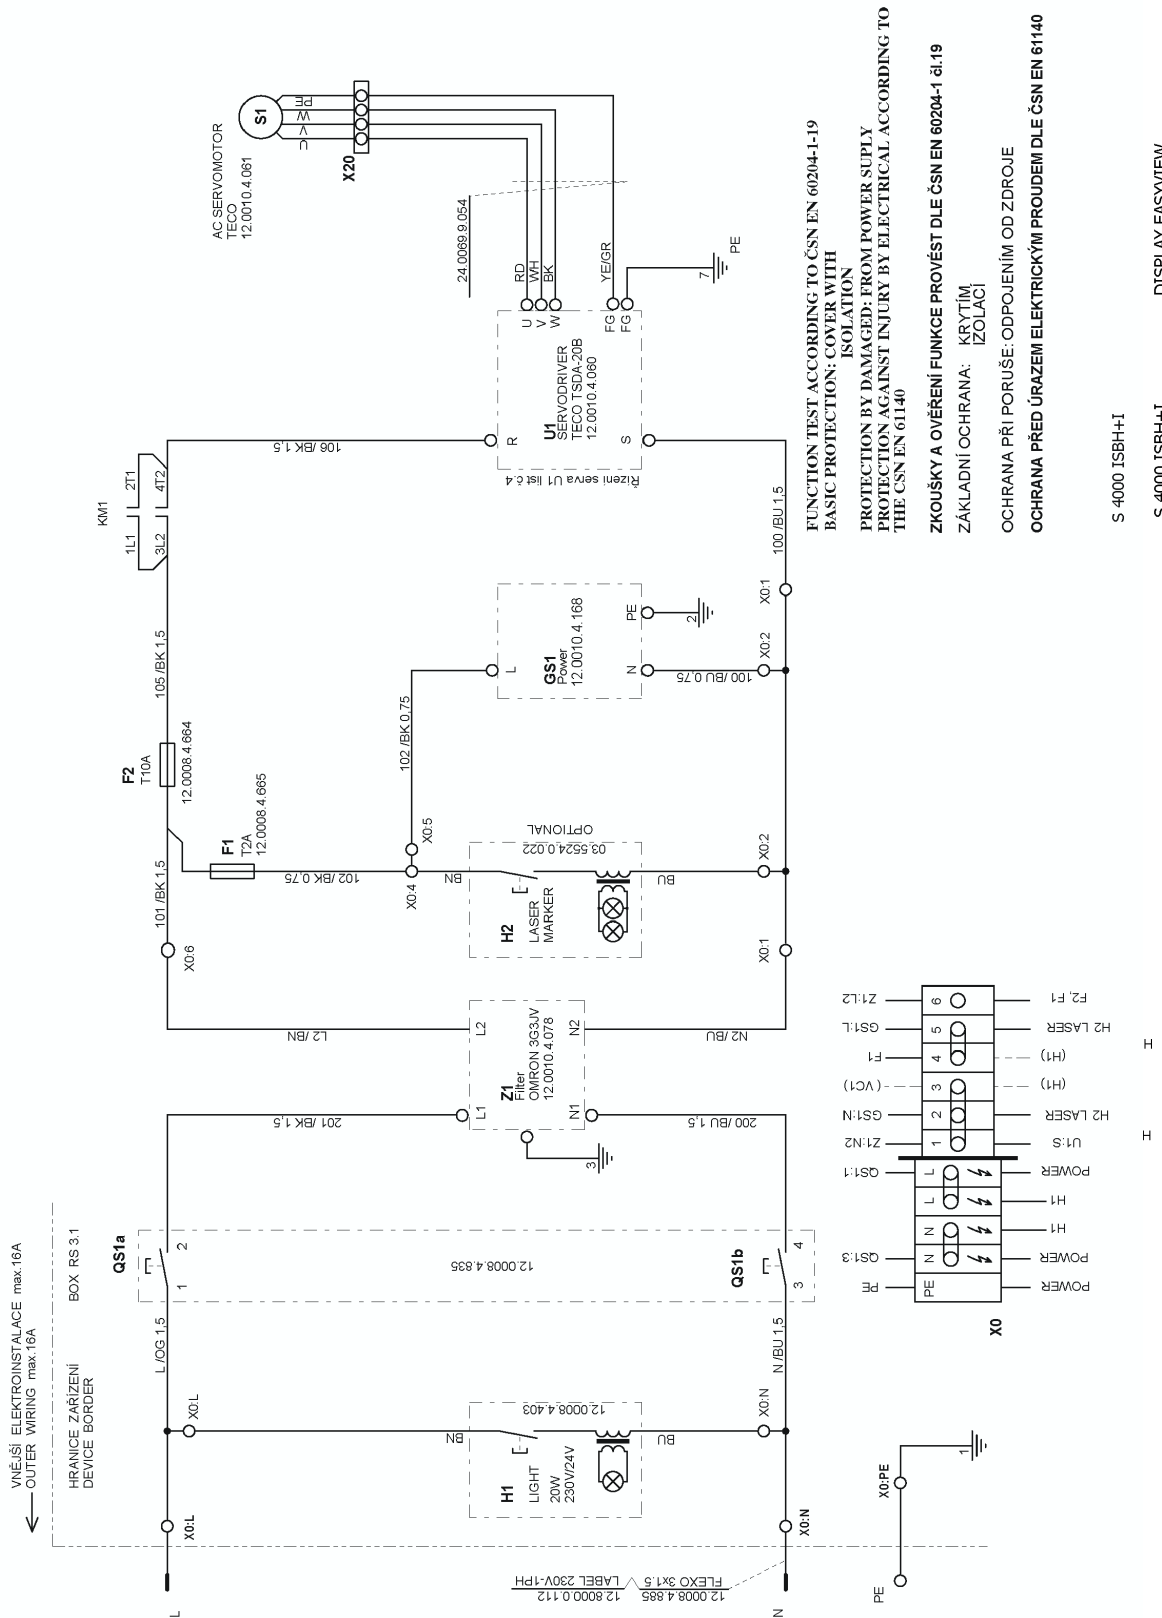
VNĚJŠÍ ELEKTROINSTALACE max.16A
OUTER WIRING max.16A

HRANICE ZAŘÍZENÍ
DEVICE BORDER

BOX RS 3.1

AC SERVOMOTOR
TECO
12.0010.4.061

S1

U V W PE

X20

24.0069.9.054

RD WH BK YE/GR

PE

7

U1
SERVODRIVER
TECO TSDA-20B
12.0010.4.060

U V W FG FG R S

Řízení serva U1 list č.4

KM1

1L1 2T1 3L2 4T2

106 /BK 1,5

105 /BK 1,5

100 /BU 1,5

F2
T10A
12.0008.4.664

GS1
Power
12.0010.4.168

L N PE

2

102 /BK 0,75

100 /BU 0,75

X0:1 X0:2

F1
T2A
12.0008.4.665

102 /BK 0,75

101 /BK 1,5

X0:4 X0:5 X0:6

H2
LASER
MARKER

03.5524.0.022
OPTIONAL

BN BU

X0:2 X0:1

Z1
Filter
OMRON 3G3JV
12.0010.4.078

L1 L2 N1 N2

L2 /BN

N2 /BU

201 /BK 1,5

200 /BU 1,5

3

QS1a

QS1b

12.0008.4.835

1 2 3 4

L /OG 1,5

N /BU 1,5

H1
LIGHT
20W
230V/24V

12.0008.4.403

BN BU

X0:L X0:N

X0:L X0:N

X0:PE

1

L

N

PE

LABEL 230V-1PH
12.8000.0.112

FLEXO 3x1,5
12.0008.4.885

X0

PE N N L L 1 2 3 4 5 6

PE QS1:3 QS1:1 Z1:N2 GS1:N (VC1) F1 GS1:L Z1:L2

POWER POWER H1 H1 POWER U1:S H2 LASER (H1) (H1) H2 LASER F2, F1

H H

FUNCTION TEST ACCORDING TO ČSN EN 60204-1-19
BASIC PROTECTION: COVER WITH ISOLATION
PROTECTION BY DAMAGED: FROM POWER SUPLY
PROTECTION AGAINST INJURY BY ELECTRICAL ACCORDING TO THE ČSN EN 61140

ZKOUŠKY A OVĚŘENÍ FUNKCE PROVÉST DLE ČSN EN 60204-1 čl.19

ZÁKLADNÍ OCHRANA: KRYTÍM IZOLACÍ

OCHRANA PŘI PORUŠE: ODPOJENÍM OD ZDROJE

OCHRANA PŘED ÚRAZEM ELEKTRICKÝM PROUDEM DLE ČSN EN 61140

S 4000 ISBH+I

S 4000 ISBH+I

DISPLAY EASYVIEW